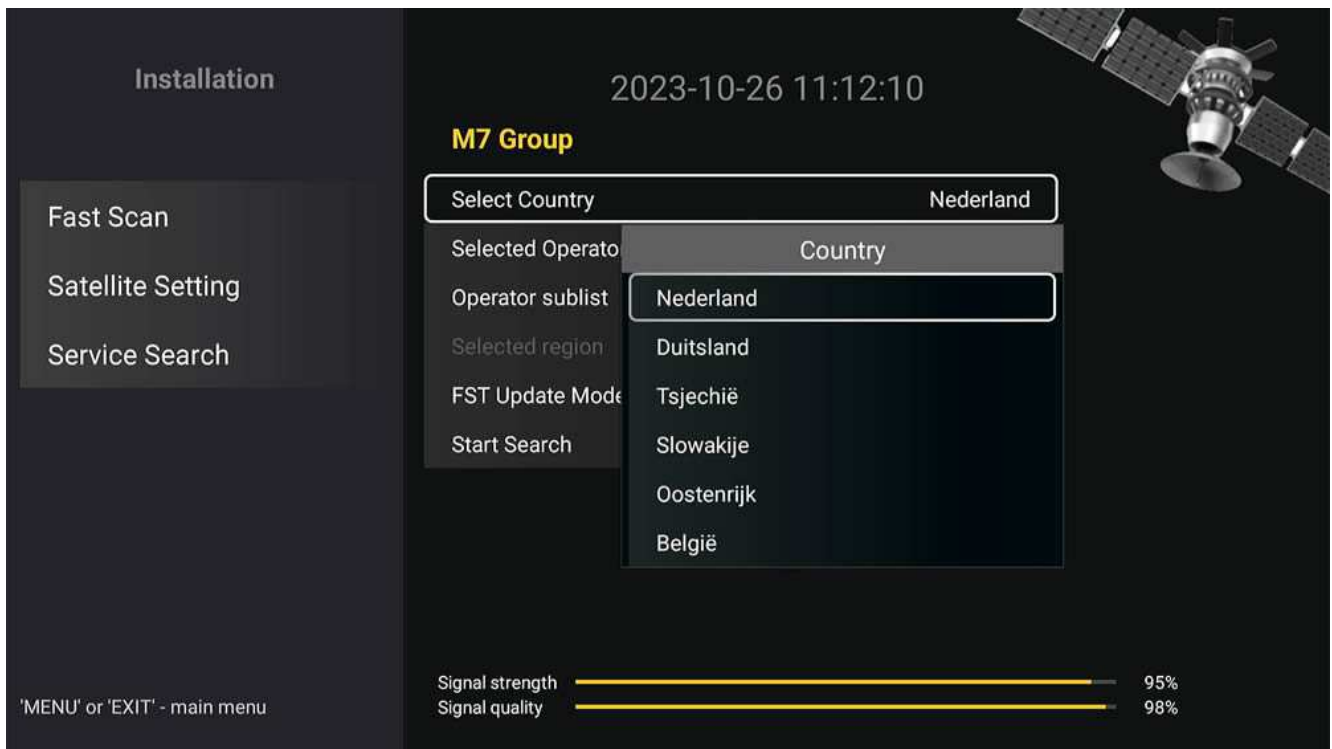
Installation

Fast Scan

Satellite Setting

Service Search

'MENU' or 'EXIT' - main menu

2023-10-26 11:12:10

M7 Group

Select Country Nederland

Selected Operato

Operator sublist

Selected region

FST Update Mode

Start Search

Country

Nederland

Duitsland

Tsjechië

Slowakije

Oostenrijk

België

Signal strength 95%

Signal quality 98%